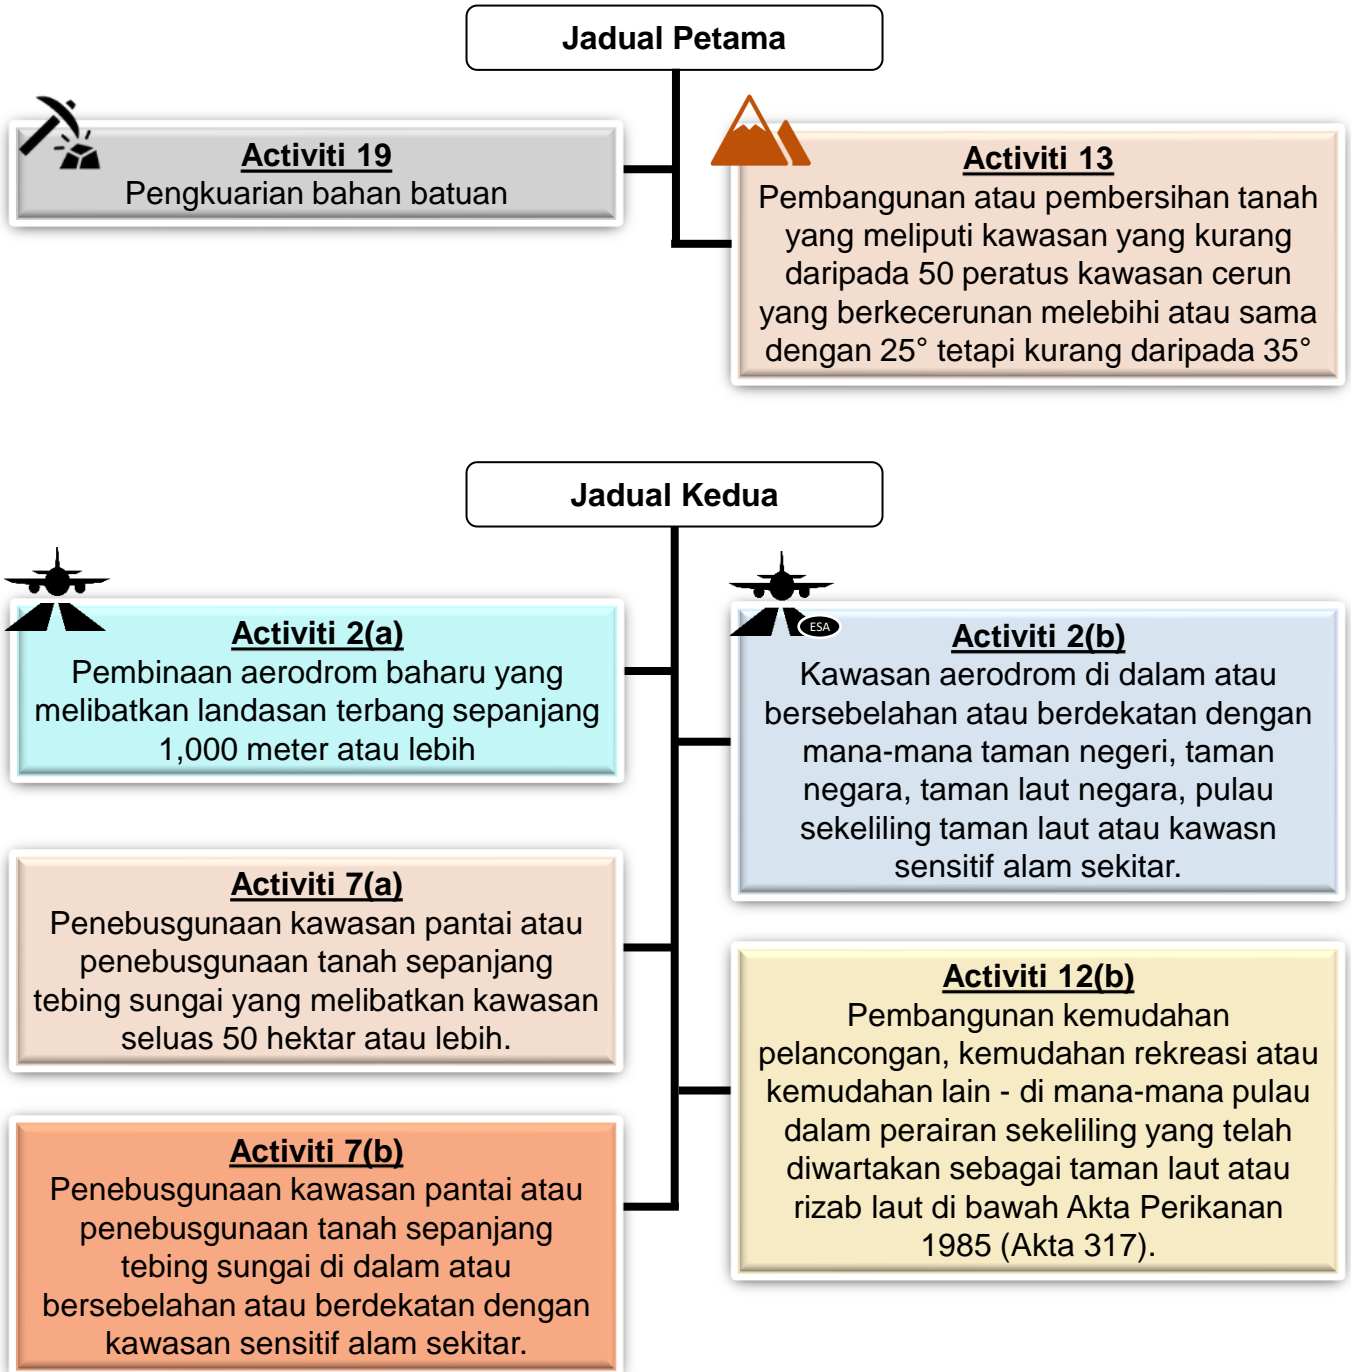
Jadual Petama

Activiti 19
Pengkuarian bahan batuan

Activiti 13
Pembangunan atau pembersihan tanah yang meliputi kawasan yang kurang daripada 50 peratus kawasan cerun yang berkecerunan melebihi atau sama dengan 25° tetapi kurang daripada 35°

Jadual Kedua

Activiti 2(a)
Pembinaan aerodrom baharu yang melibatkan landasan terbang sepanjang 1,000 meter atau lebih

ESA

Activiti 2(b)
Kawasan aerodrom di dalam atau bersebelahan atau berdekatan dengan mana-mana taman negeri, taman negara, taman laut negara, pulau sekeliling taman laut atau kawasn sensitif alam sekitar.

Activiti 7(a)
Penebusgunaan kawasan pantai atau penebusgunaan tanah sepanjang tebing sungai yang melibatkan kawasan seluas 50 hektar atau lebih.

Activiti 12(b)
Pembangunan kemudahan pelancongan, kemudahan rekreasi atau kemudahan lain - di mana-mana pulau dalam perairan sekeliling yang telah diwartakan sebagai taman laut atau rizab laut di bawah Akta Perikanan 1985 (Akta 317).

Activiti 7(b)
Penebusgunaan kawasan pantai atau penebusgunaan tanah sepanjang tebing sungai di dalam atau bersebelahan atau berdekatan dengan kawasan sensitif alam sekitar.